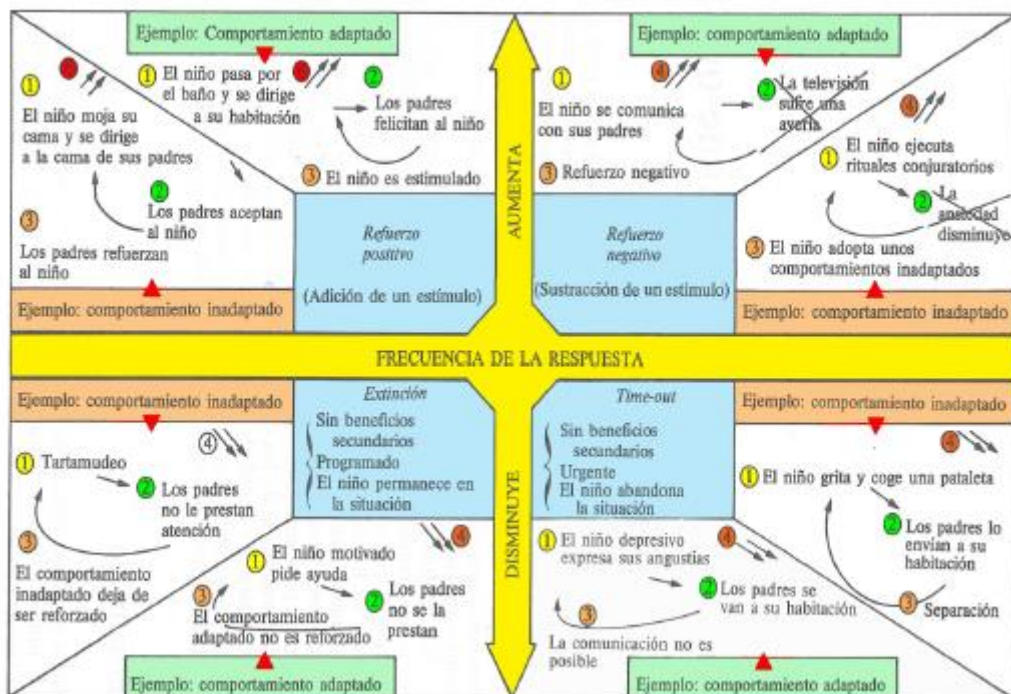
Ejemplo: Comportamiento adaptado

1 El niño pasa por el baño y se dirige a su habitación

2 Los padres felicitan al niño

3 El niño es estimulado

1 El niño moja su cama y se dirige a la cama de sus padres

2 Los padres aceptan al niño

3 Los padres refuerzan al niño

Ejemplo: comportamiento inadaptado

Refuerzo positivo

(Adición de un estímulo)

AUMENTA

Ejemplo: comportamiento adaptado

1 El niño se comunica con sus padres

2 La televisión sufre una avería

3 Refuerzo negativo

4

1 El niño ejecuta rituales conjuratorios

2 La ansiedad disminuye

3 El niño adopta unos comportamientos inadaptados

Refuerzo negativo

(Sustracción de un estímulo)

Ejemplo: comportamiento inadaptado

FRECUENCIA DE LA RESPUESTA

Ejemplo: comportamiento inadaptado

4

1 Tartamudeo

2 Los padres no le prestan atención

3 El comportamiento inadaptado deja de ser reforzado

Extinción

Sin beneficios secundarios
Programado
El niño permanece en la situación

1 El niño motivado pide ayuda

2 Los padres no se la prestan

3 El comportamiento adaptado no es reforzado

4

Ejemplo: comportamiento adaptado

DISMINUYE

Time-out

Sin beneficios secundarios
Urgente
El niño abandona la situación

Ejemplo: comportamiento inadaptado

4

1 El niño grita y coge una pataleta

2 Los padres lo envían a su habitación

3 Separación

1 El niño depresivo expresa sus angustias

4

2 Los padres se van a su habitación

3 La comunicación no es posible

Ejemplo: comportamiento adaptado